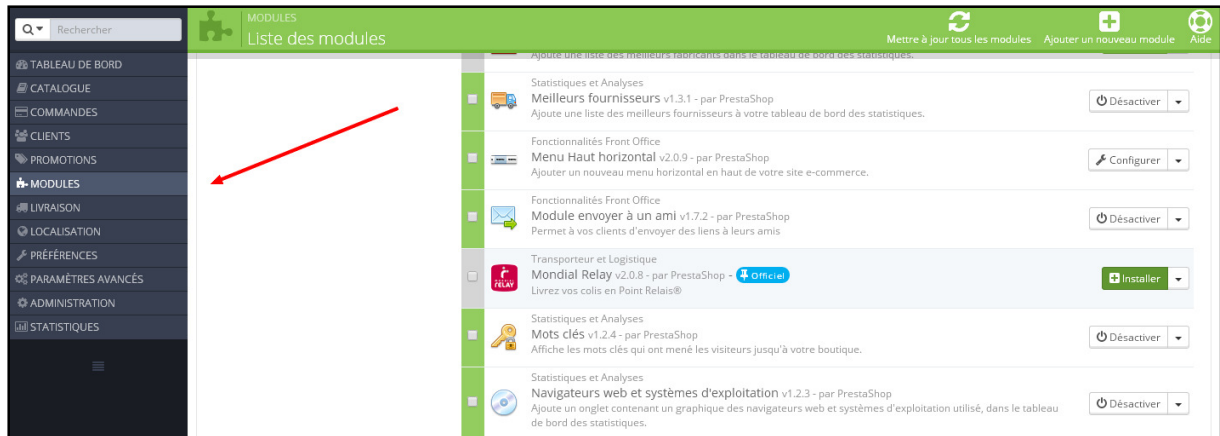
Rechercher

MODULES
Liste des modules

Mettre à jour tous les modules Ajouter un nouveau module Aide

TABLEAU DE BORD
CATALOGUE
COMMANDES
CLIENTS
PROMOTIONS
MODULES
LIVRAISON
LOCALISATION
PRÉFÉRENCES
PARAMÈTRES AVANCÉS
ADMINISTRATION
STATISTIQUES

Ajoute une liste des meilleurs fabricants dans le tableau de bord des statistiques.

Statistiques et Analyses
Meilleurs fournisseurs v1.3.1 - par PrestaShop
Ajoute une liste des meilleurs fournisseurs à votre tableau de bord des statistiques.
Désactiver

Fonctionnalités Front Office
Menu Haut horizontal v2.0.9 - par PrestaShop
Ajouter un nouveau menu horizontal en haut de votre site e-commerce.
Configurer

Fonctionnalités Front Office
Module envoyer à un ami v1.7.2 - par PrestaShop
Permet à vos clients d'envoyer des liens à leurs amis
Désactiver

Transporteur et Logistique
Mondial Relay v2.0.8 - par PrestaShop - Officiel
Livrez vos colis en Point Relais®
RELAY
Installer

Statistiques et Analyses
Mots clés v1.2.4 - par PrestaShop
Affiche les mots clés qui ont mené les visiteurs jusqu'à votre boutique.
Désactiver

Statistiques et Analyses
Navigateurs web et systèmes d'exploitation v1.2.3 - par PrestaShop
Ajoute un onglet contenant un graphique des navigateurs web et systèmes d'exploitation utilisé, dans le tableau de bord des statistiques.
Désactiver